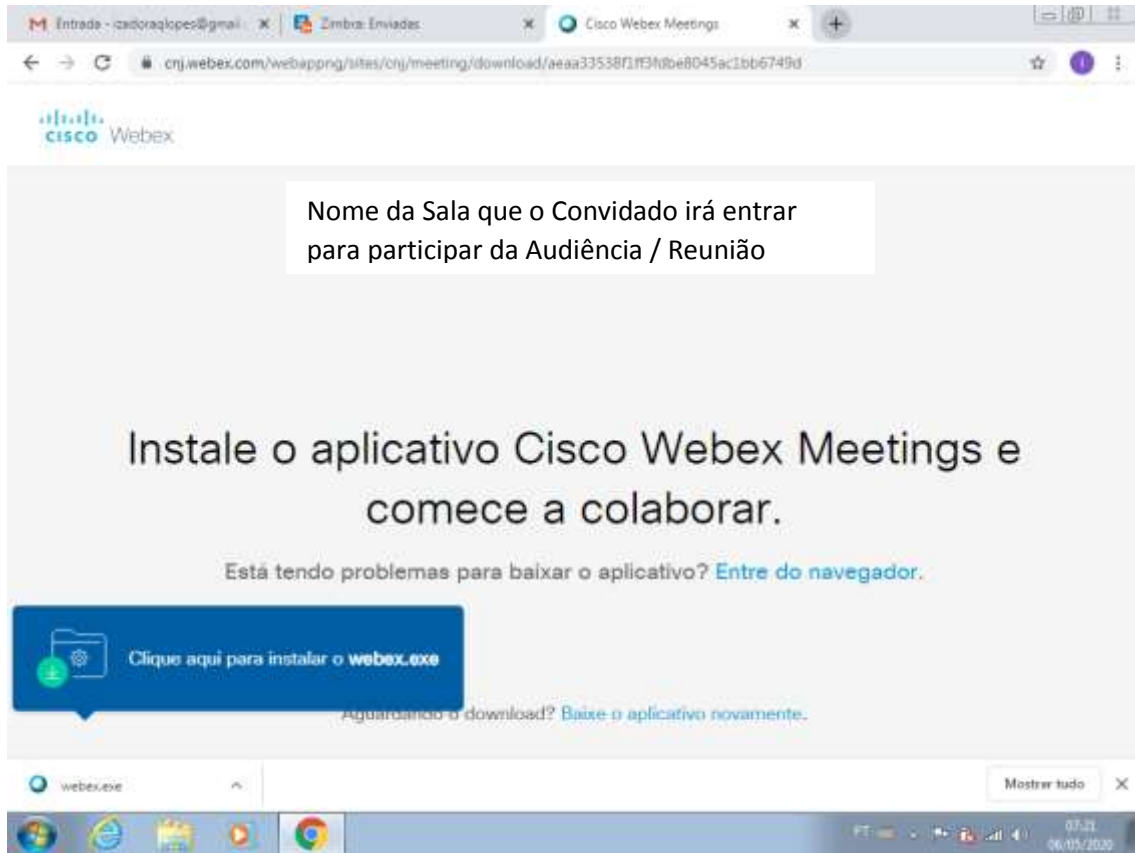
M Entrada - izadoraqlopes@gmail.c ×
Zimbra: Enviadas ×
Cisco Webex Meetings ×

cnj.webex.com/webappng/sites/cnj/meeting/download/aeaa33538f1ff3fdbe8045ac1bb6749d

cisco Webex

Nome da Sala que o Convidado irá entrar para participar da Audiência / Reunião

Instale o aplicativo Cisco Webex Meetings e comece a colaborar.

Está tendo problemas para baixar o aplicativo? Entre do navegador.

Clique aqui para instalar o webex.exe

Aguardando o download? Baixe o aplicativo novamente.

webex.exe

Mostrar tudo ×

PT

07:21
06/05/2020